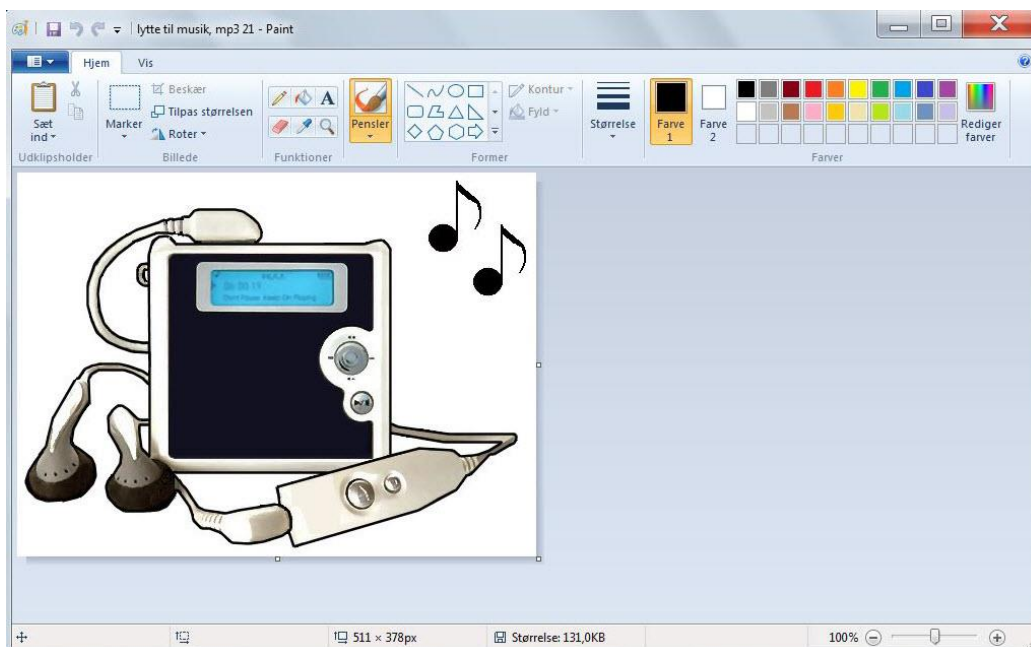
lytte til musik, mp3 21 - Paint

Hjem
Vis

Sæt ind
Udklipsholder
Marker
Beskær
Tilpas størrelsen
Roter
Billede
Funktioner
Pensler
Kontur
Fyld
Former
Størrelse
Farve 1
Farve 2
Rediger farver
Farver

511 × 378px
Størrelse: 131,0KB
100%